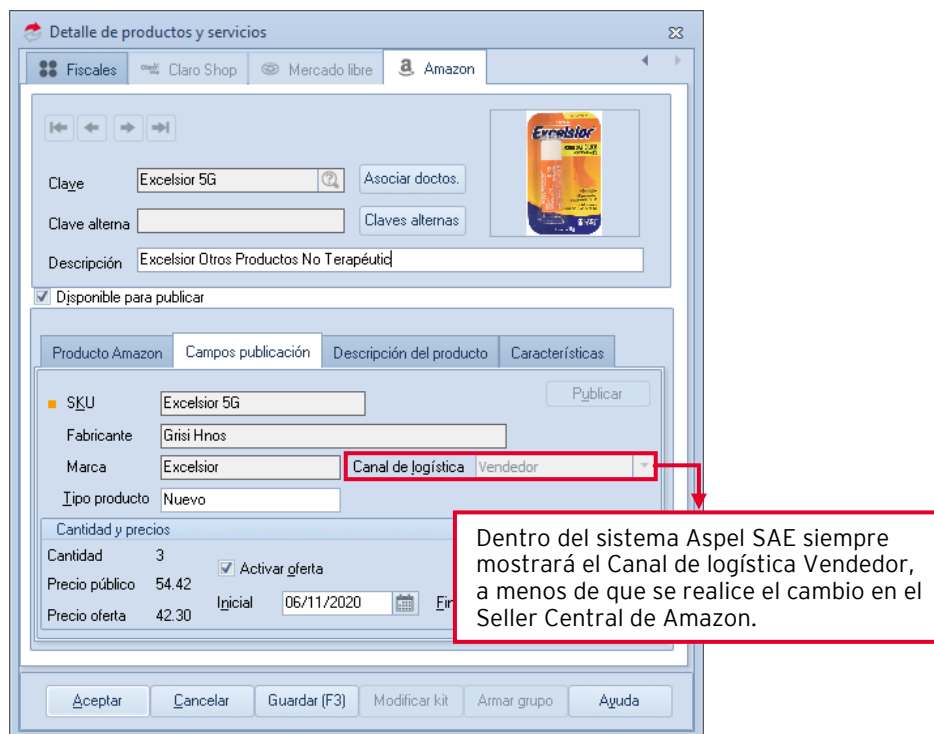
Detalle de productos y servicios

Fiscales | Claro Shop | Mercado libre | Amazon

Excelsior

Clave | Excelsior 5G | Asociar doctos.

Clave alterna | Claves alternas

Descripción | Excelsior Otros Productos No Terapéutic

Disponible para publicar

Producto Amazon | Campos publicación | Descripción del producto | Características

Publicar

SKU | Excelsior 5G

Fabricante | Grisi Hnos

Marca | Excelsior | Canal de logística | Vendedor

Tipo producto | Nuevo

Cantidad y precios

Cantidad 3

Precio público 54.42

Precio oferta 42.30

Activar oferta

Inicial 06/11/2020 Fi

Dentro del sistema Aspel SAE siempre mostrará el Canal de logística Vendedor, a menos de que se realice el cambio en el Seller Central de Amazon.

Aceptar | Cancelar | Guardar (F3) | Modificar kit | Armar grupo | Ayuda